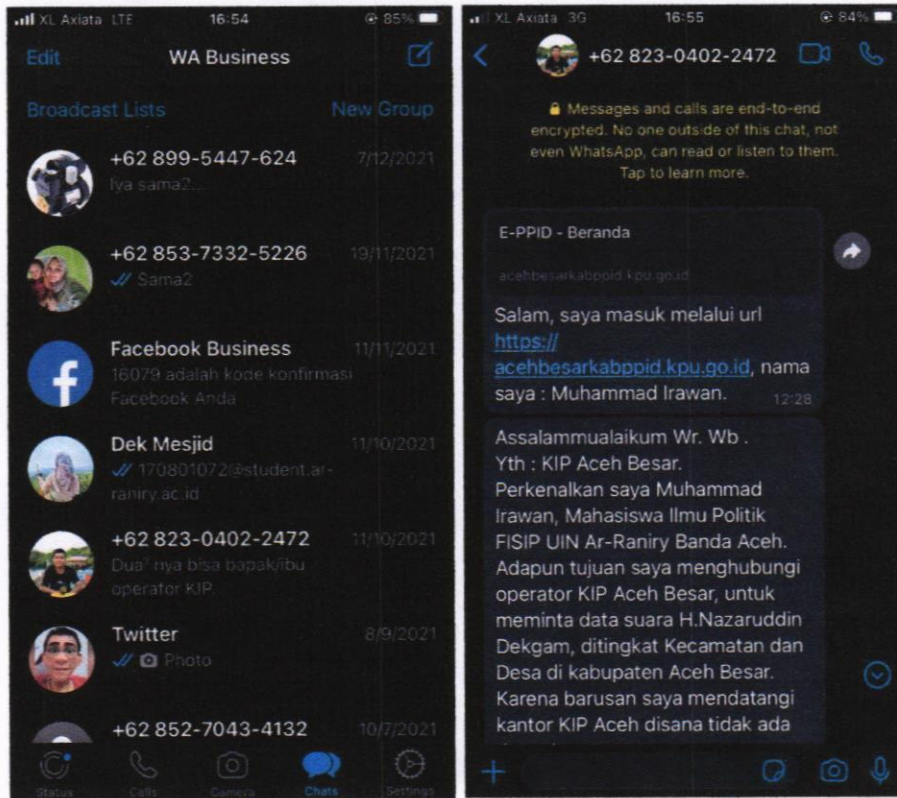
XL Axiata LTE 16:54 85%

Edit WA Business

Broadcast Lists New Group

+62 899-5447-624 7/12/2021
Iya sama2...

+62 853-7332-5226 19/11/2021
Sama2

Facebook Business 11/11/2021
16079 adalah kode konfirmasi Facebook Anda

Dek Mesjid 11/10/2021
170801072@student.ar-raniry.ac.id

+62 823-0402-2472 11/10/2021
Dua² nya bisa bapak/ibu operator KIP.

Twitter 8/9/2021
Photo

+62 852-7043-4132 10/7/2021

Status Calls Camera Chats Settings

XL Axiata 3G 16:55 84%

+62 823-0402-2472

Messages and calls are end-to-end encrypted. No one outside of this chat, not even WhatsApp, can read or listen to them. Tap to learn more.

E-PPID - Beranda

acehbesarkabppid.kpu.go.id

Salam, saya masuk melalui url https://acehbesarkabppid.kpu.go.id, nama saya : Muhammad Irawan. 12:28

Assalammualaikum Wr. Wb .
Yth : KIP Aceh Besar.
Perkenalkan saya Muhammad Irawan, Mahasiswa Ilmu Politik FISIP UIN Ar-Raniry Banda Aceh. Adapun tujuan saya menghubungi operator KIP Aceh Besar, untuk meminta data suara H.Nazaruddin Dekgam, ditingkat Kecamatan dan Desa di kabupaten Aceh Besar. Karena barusan saya mendatangi kantor KIP Aceh disana tidak ada